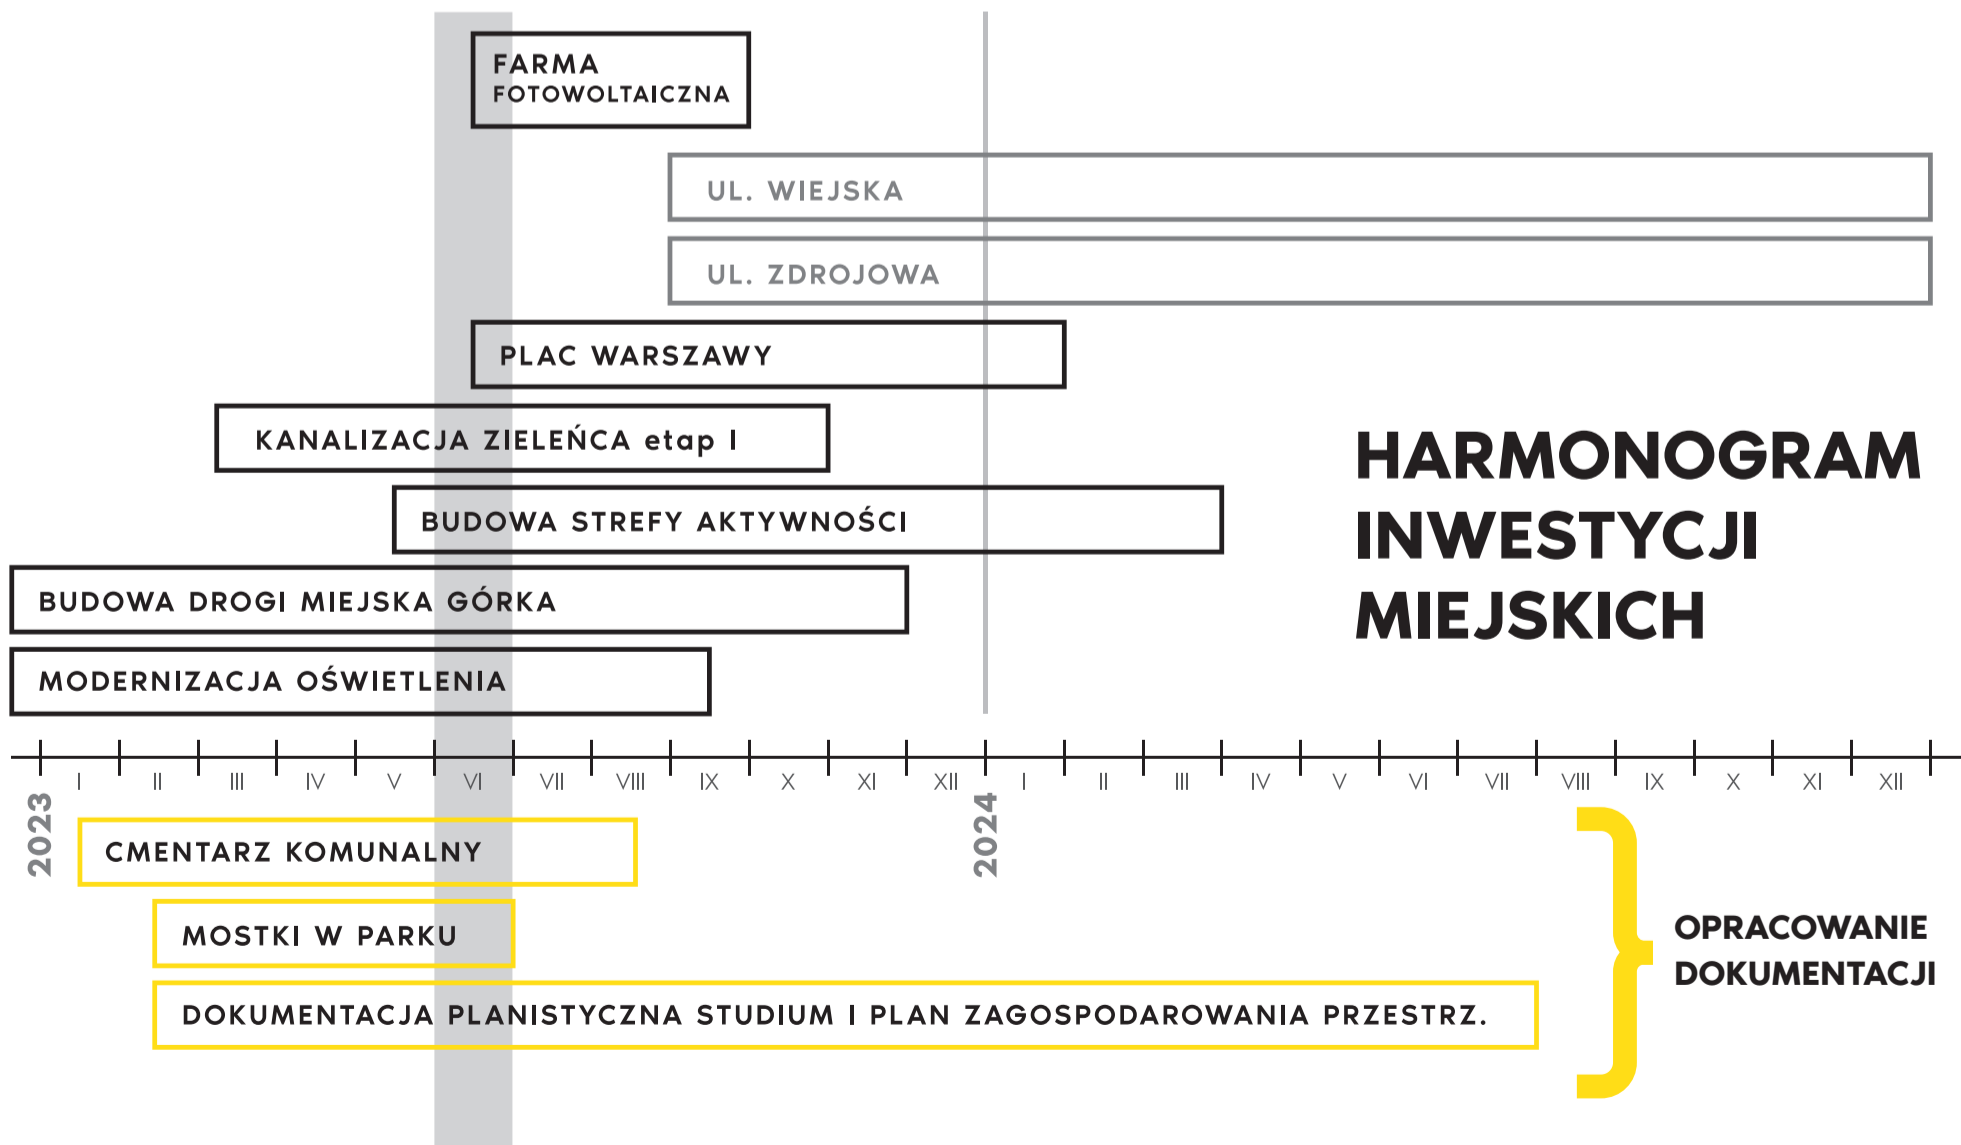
FARMA FOTOWOLTAICZNA

UL. WIEJSKA

UL. ZDROJOWA

PLAC WARSZAWY

KANALIZACJA ZIELEŃCA etap I

BUDOWA STREFY AKTYWNOŚCI

BUDOWA DROGI MIEJSKA GÓRKA

MODERNIZACJA OŚWIETLENIA

HARMONOGRAM INWESTYCJI MIEJSKICH

I II III IV V VI VII VIII IX X XI XII I II III IV V VI VII VIII IX X XI XII

2023

2024

CMENTARZ KOMUNALNY

MOSTKI W PARKU

DOKUMENTACJA PLANISTYCZNA STUDIUM I PLAN ZAGOSPODAROWANIA PRZESTRZ.

OPRACOWANIE DOKUMENTACJI